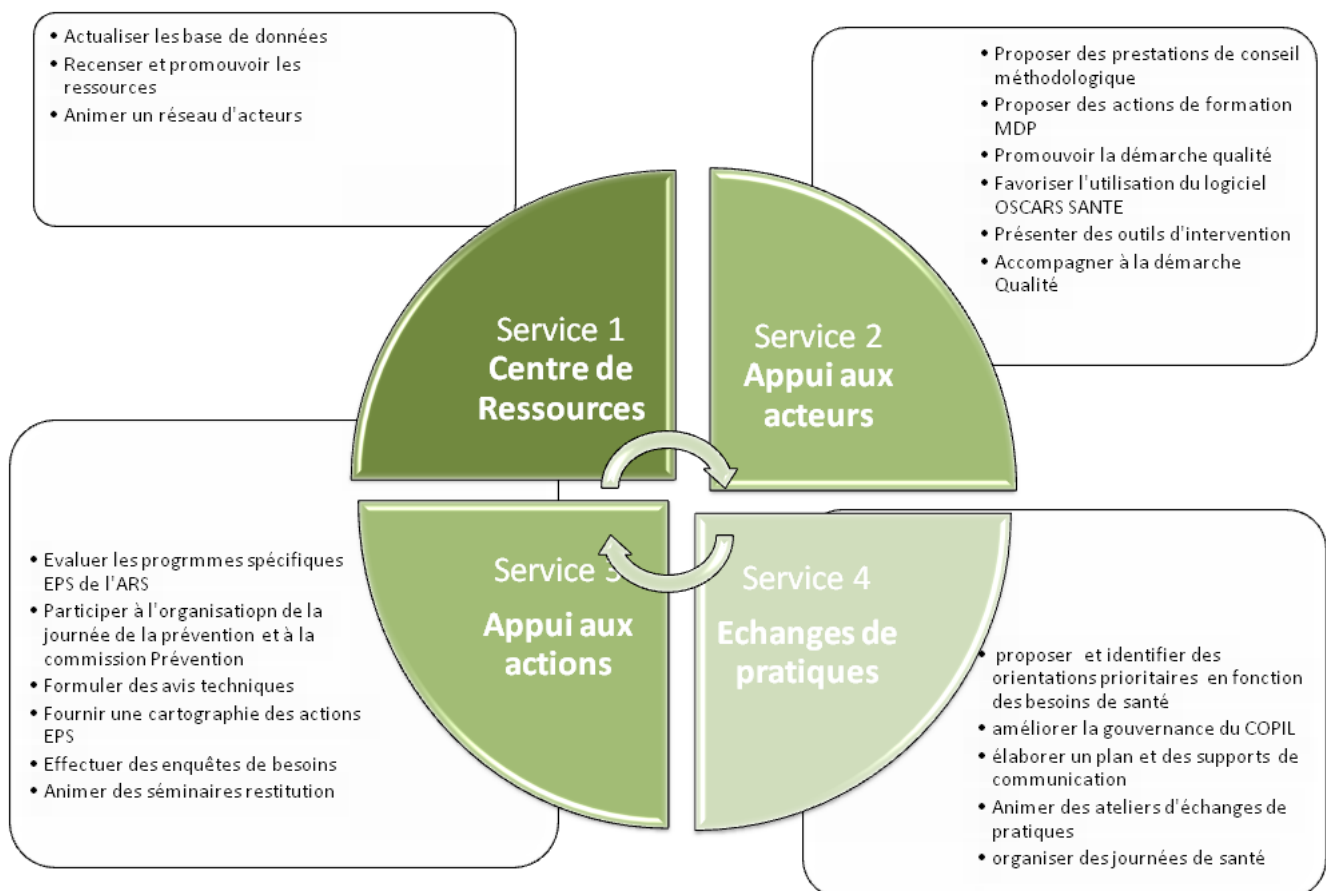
- Actualiser les base de données
- Recenser et promouvoir les ressources
- Animer un réseau d'acteurs

- Proposer des prestations de conseil méthodologique
- Proposer des actions de formation MDP
- Promouvoir la démarche qualité
- Favoriser l'utilisation du logiciel OSCARS SANTE
- Présenter des outils d'intervention
- Accompagner à la démarche Qualité

Service 1
Centre de Ressources

Service 2
Appui aux acteurs

Service 3
Appui aux actions

Service 4
Echanges de pratiques

- Evaluer les progrmmes spécifiques EPS de l'ARS
- Participer à l'organisatiopn de la journée de la prévention et à la commission Prévention
- Formuler des avis techniques
- Fournir une cartographie des actions EPS
- Effectuer des enquêtes de besoins
- Animer des séminaires restitution

- proposer et identifier des orientations prioritaires en fonction des besoins de santé
- améliorer la gouvernance du COPIL
- élaborer un plan et des supports de communication
- Animer des ateliers d'échanges de pratiques
- organiser des journées de santé